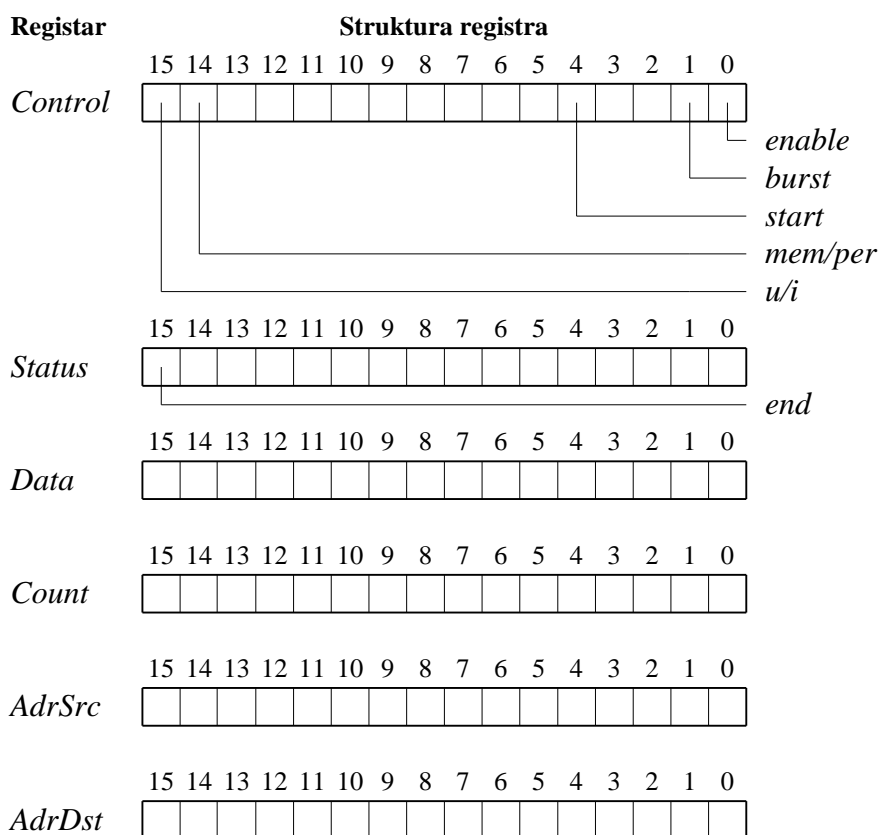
**Registar** **Struktura registra**

15 14 13 12 11 10 9 8 7 6 5 4 3 2 1 0

*Control*

*enable*
*burst*
*start*
*mem/per*
*u/i*

15 14 13 12 11 10 9 8 7 6 5 4 3 2 1 0

*Status*

*end*

15 14 13 12 11 10 9 8 7 6 5 4 3 2 1 0

*Data*

15 14 13 12 11 10 9 8 7 6 5 4 3 2 1 0

*Count*

15 14 13 12 11 10 9 8 7 6 5 4 3 2 1 0

*AdrSrc*

15 14 13 12 11 10 9 8 7 6 5 4 3 2 1 0

*AdrDst*